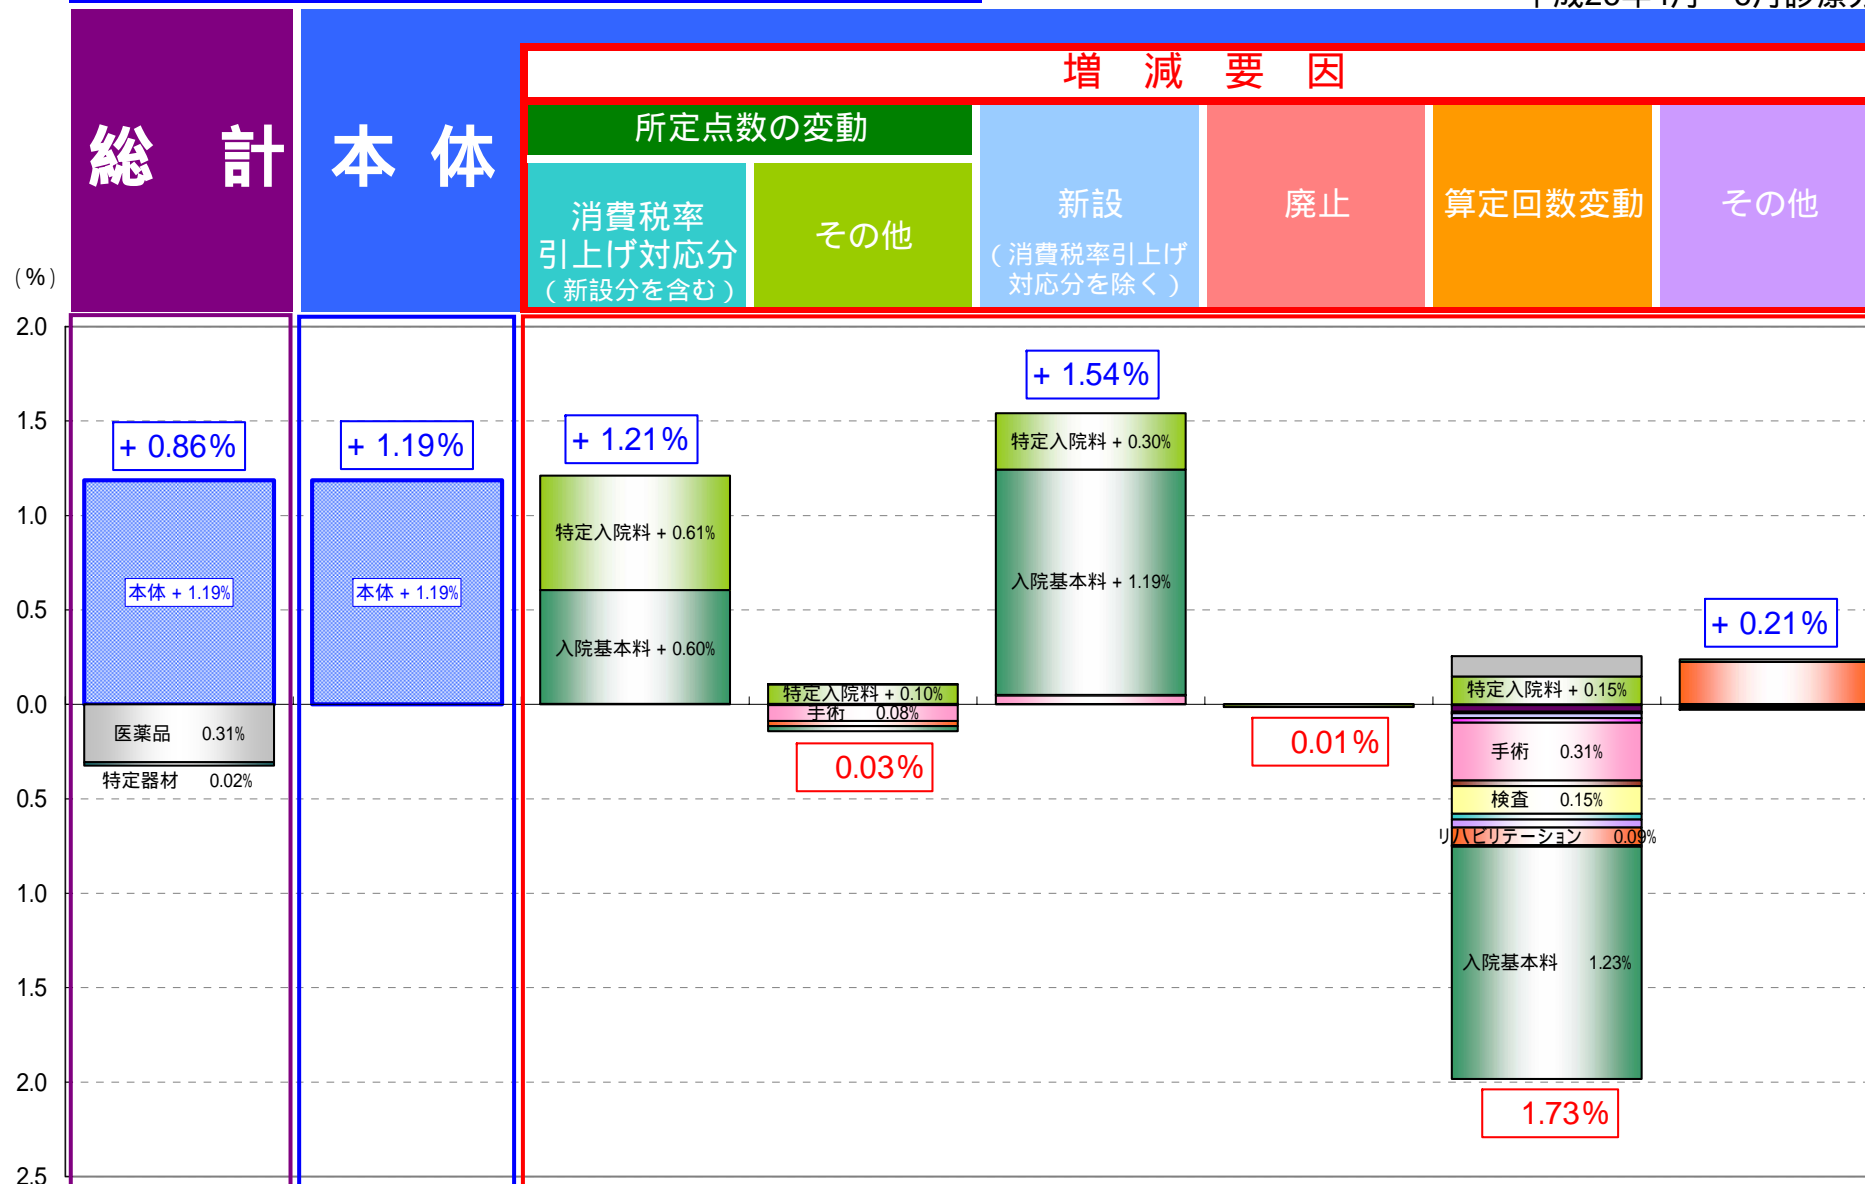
総 計

本 体

増 減 要 因

所定点数の変動

消費税率引上げ対応分（新設分を含む）

その他

新設（消費税率引上げ対応分を除く）

廃止

算定回数変動

その他

（%）

2.0
1.5
1.0
0.5
0.0
0.5
1.0
1.5
2.0
2.5

+ 0.86%

本体 + 1.19%

医薬品 0.31%

特定器材 0.02%

+ 1.19%

本体 + 1.19%

+ 1.21%

特定入院料 + 0.61%

入院基本料 + 0.60%

特定入院料 + 0.10%

手術 0.08%

0.03%

+ 1.54%

特定入院料 + 0.30%

入院基本料 + 1.19%

0.01%

特定入院料 + 0.15%

手術 0.31%

検査 0.15%

リハビリテーション 0.09%

入院基本料 1.23%

1.73%

+ 0.21%